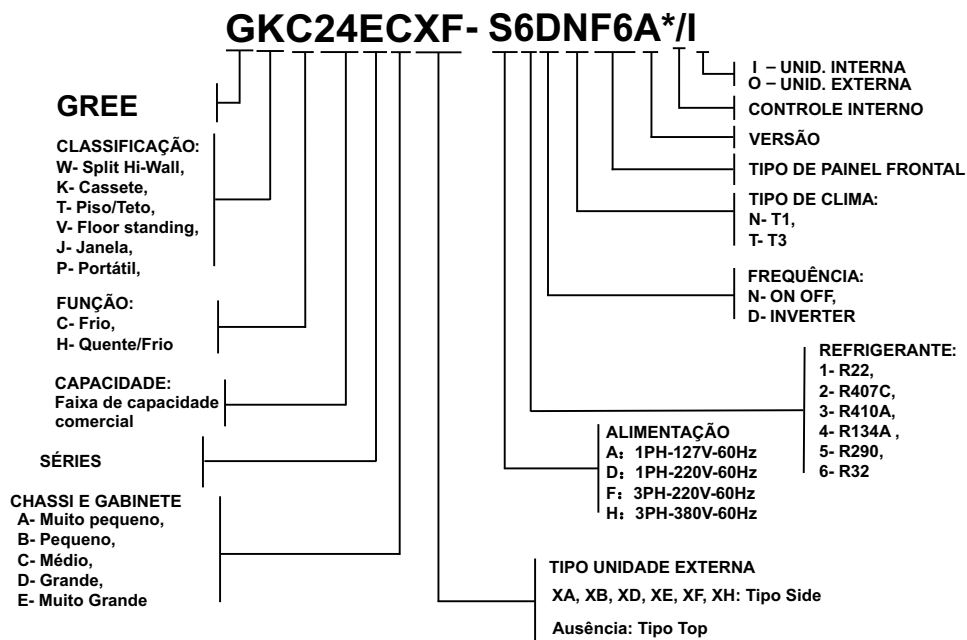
GKC24ECXF- S6DNF6A*/I

I – UNID. INTERNA
O – UNID. EXTERNA

CONTROLE INTERNO

VERSÃO

TIPO DE PAINEL FRONTAL

TIPO DE CLIMA:
N- T1,
T- T3

FREQUÊNCIA:
N- ON OFF,
D- INVERTER

REFRIGERANTE:
1- R22,
2- R407C,
3- R410A,
4- R134A ,
5- R290,
6- R32

ALIMENTAÇÃO
A：1PH-127V-60Hz
D：1PH-220V-60Hz
F：3PH-220V-60Hz
H：3PH-380V-60Hz

TIPO UNIDADE EXTERNA
XA, XB, XD, XE, XF, XH: Tipo Side
Ausência: Tipo Top

GREE

CLASSIFICAÇÃO:
W- Split Hi-Wall,
K- Cassete,
T- Piso/Teto,
V- Floor standing,
J- Janela,
P- Portátil,

FUNÇÃO:
C- Frio,
H- Quente/Frio

CAPACIDADE:
Faixa de capacidade comercial

SÉRIES

CHASSI E GABINETE
A- Muito pequeno,
B- Pequeno,
C- Médio,
D- Grande,
E- Muito Grande